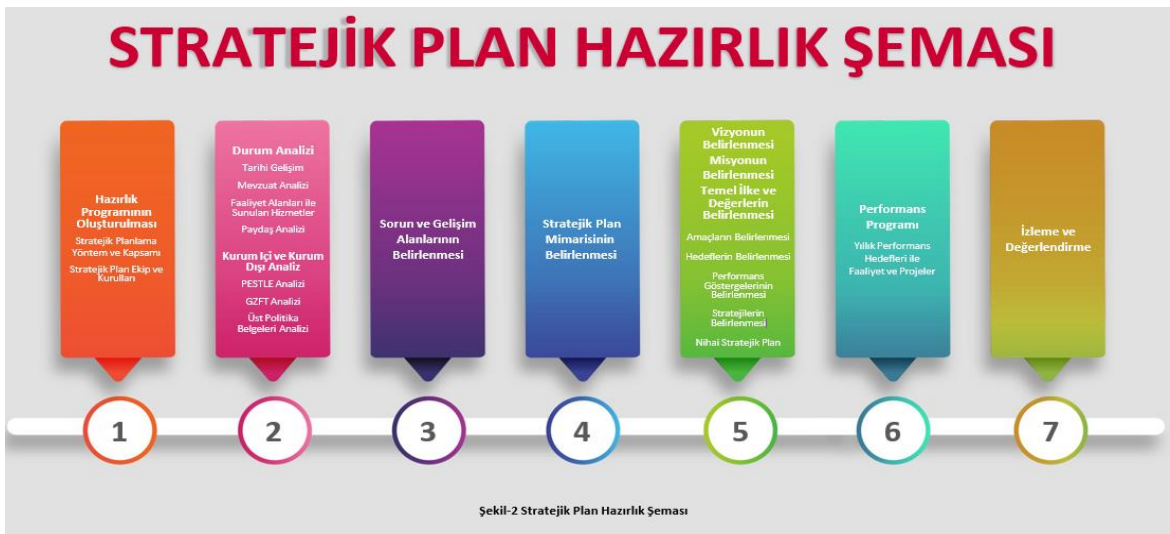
STRATEJİK PLAN HAZIRLIK ŞEMASI

Hazırlık Programının Oluşturulması
Stratejik Planlama Yöntem ve Kapsamı
Stratejik Plan Ekip ve Kurulları

Durum Analizi
Tarihi Gelişim
Mevzuat Analizi
Faaliyet Alanları ile Sunulan Hizmetler
Paydaş Analizi
Kurum İçi ve Kurum Dışı Analiz
PESTLE Analizi
GZFT Analizi
Üst Politika Belgeleri Analizi

Sorun ve Gelişim Alanlarının Belirlenmesi

Stratejik Plan Mimarisinin Belirlenmesi

Vizyonun Belirlenmesi
Misyonun Belirlenmesi
Temel İlke ve Değerlerin Belirlenmesi
Amaçların Belirlenmesi
Hedeflerin Belirlenmesi
Performans Göstergelerinin Belirlenmesi
Stratejilerin Belirlenmesi
Nihai Stratejik Plan

Performans Programı
Yıllık Performans Hedefleri ile Faaliyet ve Projeler

İzleme ve Değerlendirme

1
2
3
4
5
6
7

Şekil-2 Stratejik Plan Hazırlık Şeması